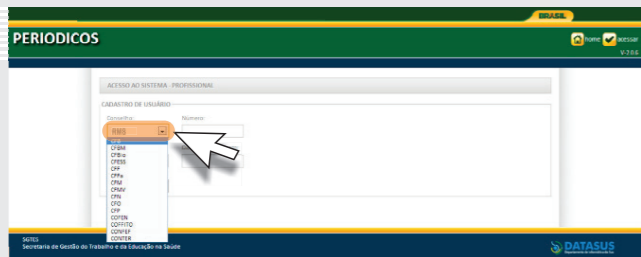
BRASIL

PERIODICOS

home acessar

V-7.0.6

ACESSO AO SISTEMA - PROFISSIONAL

CADASTRO DE USUÁRIO

Conselho:

Número:

RMS

CFBM
CFBio
CRESS
CFF
CFFa
CFM
CFMV
CFN
CFO
CFP
COFEN
COFFITO
CONFEF
CONTER

SGTES
Secretaria de Gestão do Trabalho e da Educação na Saúde

DATASUS